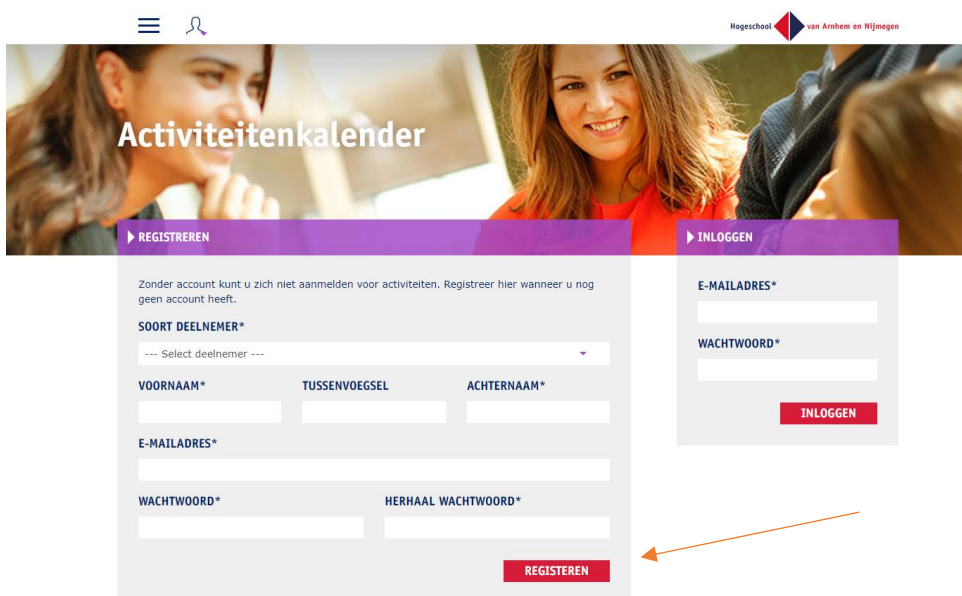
Hogeschool van Arnhem en Nijmegen

Activiteitenkalender

REGISTREREN

Zonder account kunt u zich niet aanmelden voor activiteiten. Registreer hier wanneer u nog geen account heeft.

SOORT DEELNEMER*

--- Select deelnemer ---

VOORNAAM*

TUSSENVOEGSEL

ACHTERNAAM*

E-MAILADRES*

WACHTWOORD*

HERHAAL WACHTWOORD*

REGISTREREN

INLOGGEN

E-MAILADRES*

WACHTWOORD*

INLOGGEN